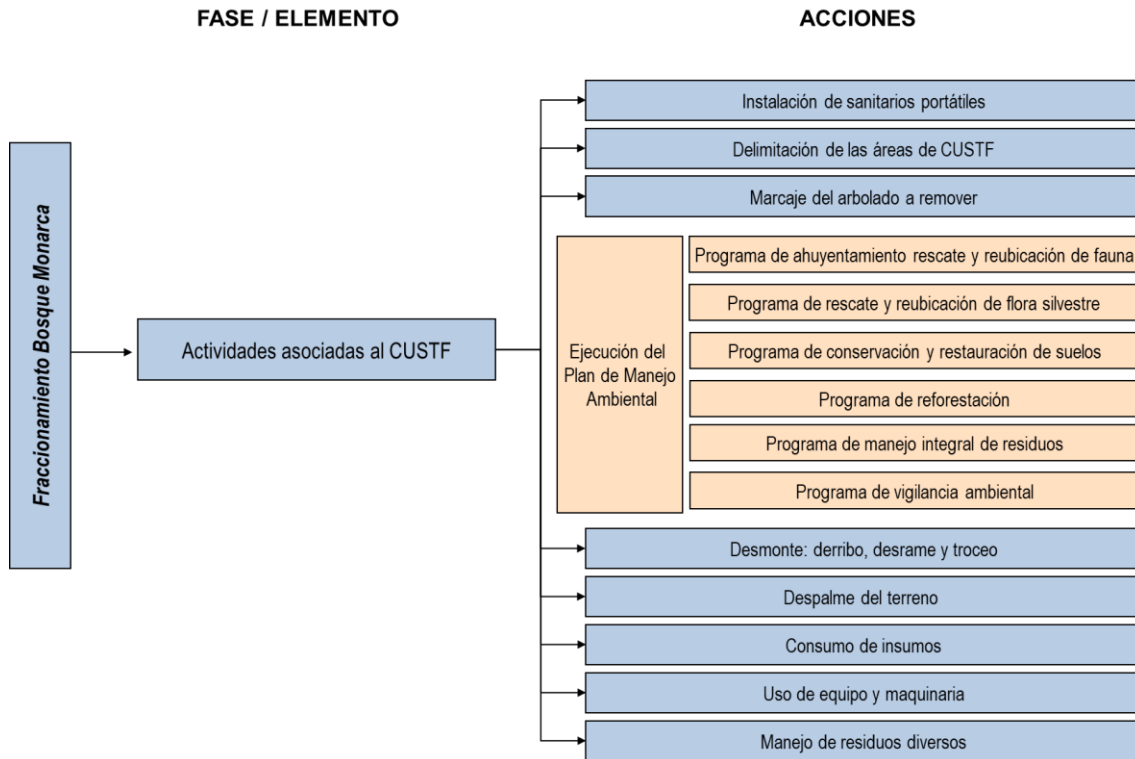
FASE / ELEMENTO

ACCIONES

Fraccionamiento Bosque Monarca

Actividades asociadas al CUSTF

Instalación de sanitarios portátiles

Delimitación de las áreas de CUSTF

Marcaje del arbolado a remover

Ejecución del Plan de Manejo Ambiental

Programa de ahuyentamiento rescate y reubicación de fauna

Programa de rescate y reubicación de flora silvestre

Programa de conservación y restauración de suelos

Programa de reforestación

Programa de manejo integral de residuos

Programa de vigilancia ambiental

Desmonte: derribo, desrame y troceo

Despalme del terreno

Consumo de insumos

Uso de equipo y maquinaria

Manejo de residuos diversos